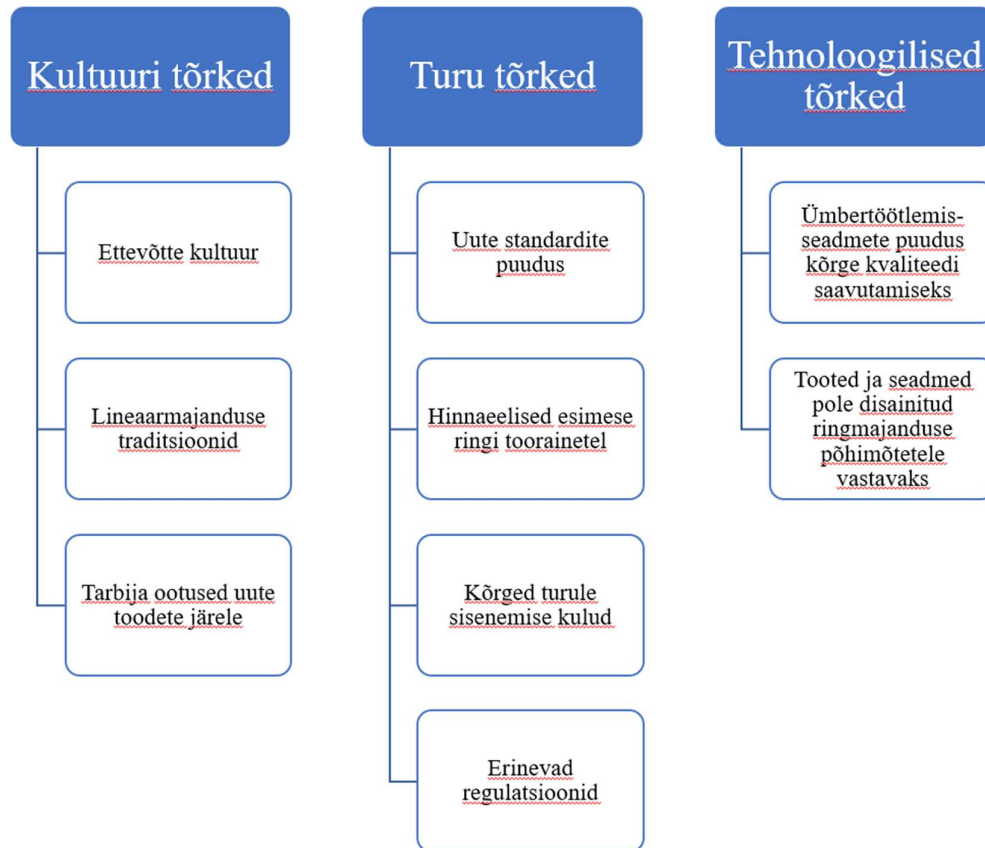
Kultuuri tõrked

Ettevõtte kultuur

Lineaarmajanduse traditsioonid

Tarbija ootused uute toodete järele

Turu tõrked

Uute standardite puudus

Hinnaeelised esimese ringi toorainetel

Kõrged turule sisenemise kulud

Erinevad regulatsioonid

Tehnoloogilised tõrked

Ümbertöötlemisseadmete puudus kõrge kvaliteedi saavutamiseks

Tooted ja seadmed pole disainitud ringmajanduse põhimõtetele vastavaks